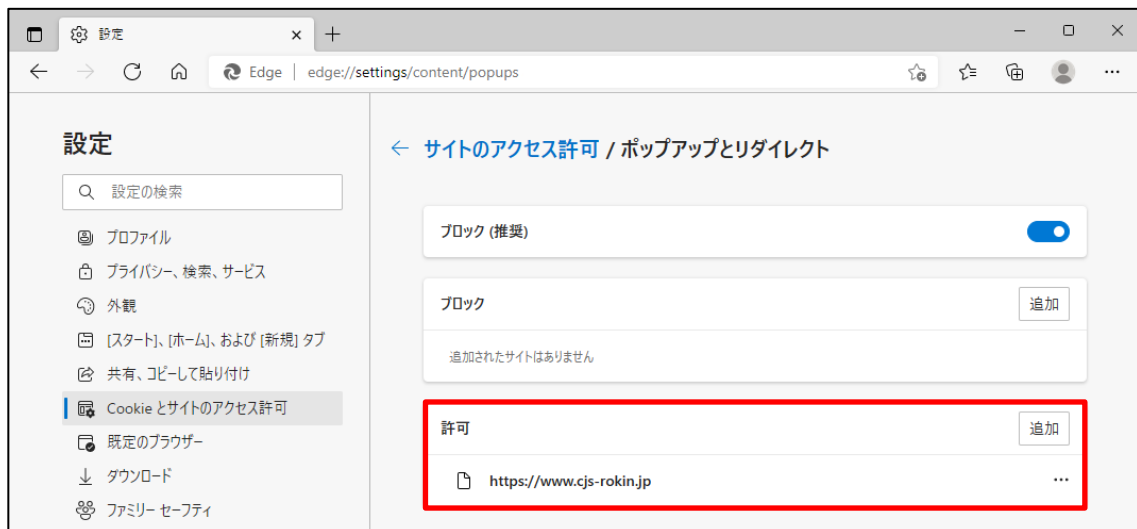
設定

Edge | edge://settings/content/popups

設定

設定の検索

プロファイル
プライバシー、検索、サービス
外観
[スタート]、[ホーム]、および [新規] タブ
共有、コピーして貼り付け
Cookie とサイトのアクセス許可
既定のブラウザー
ダウンロード
ファミリー セーフティ

← サイトのアクセス許可 / ポップアップとリダイレクト

ブロック (推奨)

ブロック
追加
追加されたサイトはありません

許可
追加
https://www.cjs-rokin.jp
...